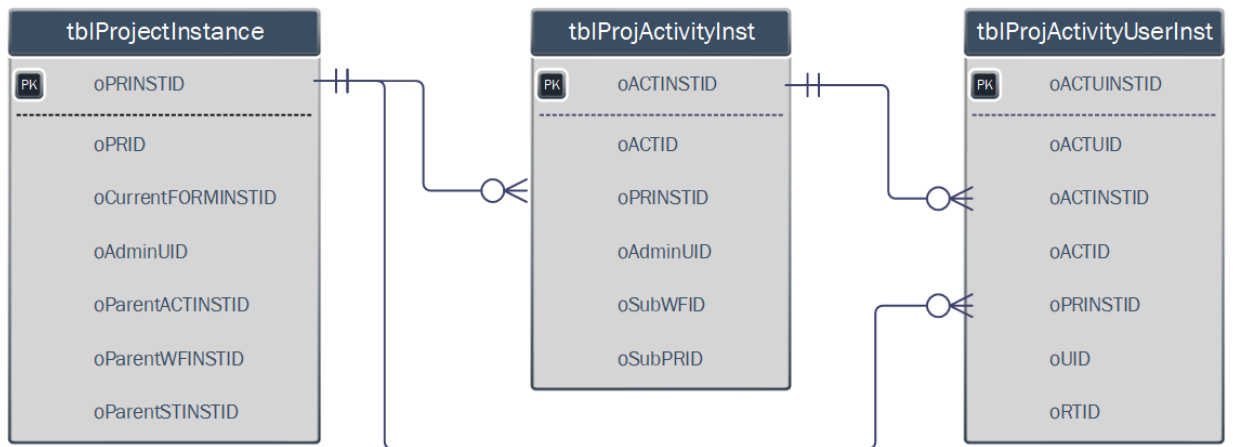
tblProjectInstance

PK oPRINSTID

oPRID

oCurrentFORMINSTID

oAdminUID

oParentACTINSTID

oParentWFINSTID

oParentSTINSTID

tblProjActivityInst

PK oACTINSTID

oACTID

oPRINSTID

oAdminUID

oSubWFID

oSubPRID

tblProjActivityUserInst

PK oACTUINSTID

oACTUID

oACTINSTID

oACTID

oPRINSTID

oUID

oRTID